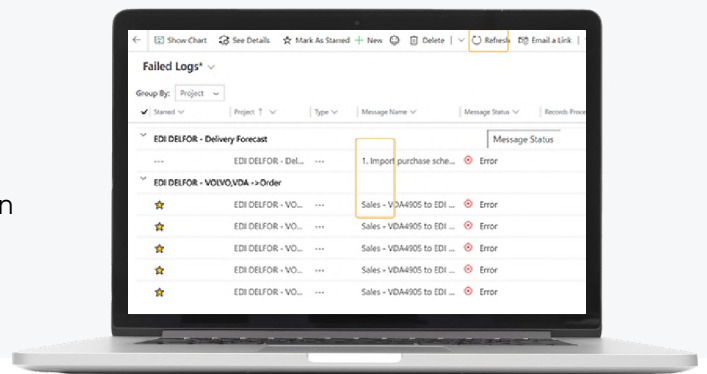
n

Show Chart | See Details | Mark As Starred | + New | Delete | Refresh | Email a Link

Failed Logs*

Group By: Project

| Starred | Project ↑ | Type | Message Name | Message Status | Records Proce |
|---|---|---|---|---|---|
| EDI DELFOR - Delivery Forecast | | | | Message Status | |
| --- | EDI DELFOR - Del... | ··· | 1. Import purchase sche... | Error | |
| EDI DELFOR - VOLVO,VDA ->Order | | | | | |
| | EDI DELFOR - VO... | ··· | Sales - VDA4905 to EDI ... | Error | |
| | EDI DELFOR - VO... | ··· | Sales - VDA4905 to EDI ... | Error | |
| | EDI DELFOR - VO... | ··· | Sales - VDA4905 to EDI ... | Error | |
| | EDI DELFOR - VO... | ··· | Sales - VDA4905 to EDI ... | Error | |
| | EDI DELFOR - VO... | ··· | Sales - VDA4905 to EDI ... | Error | |